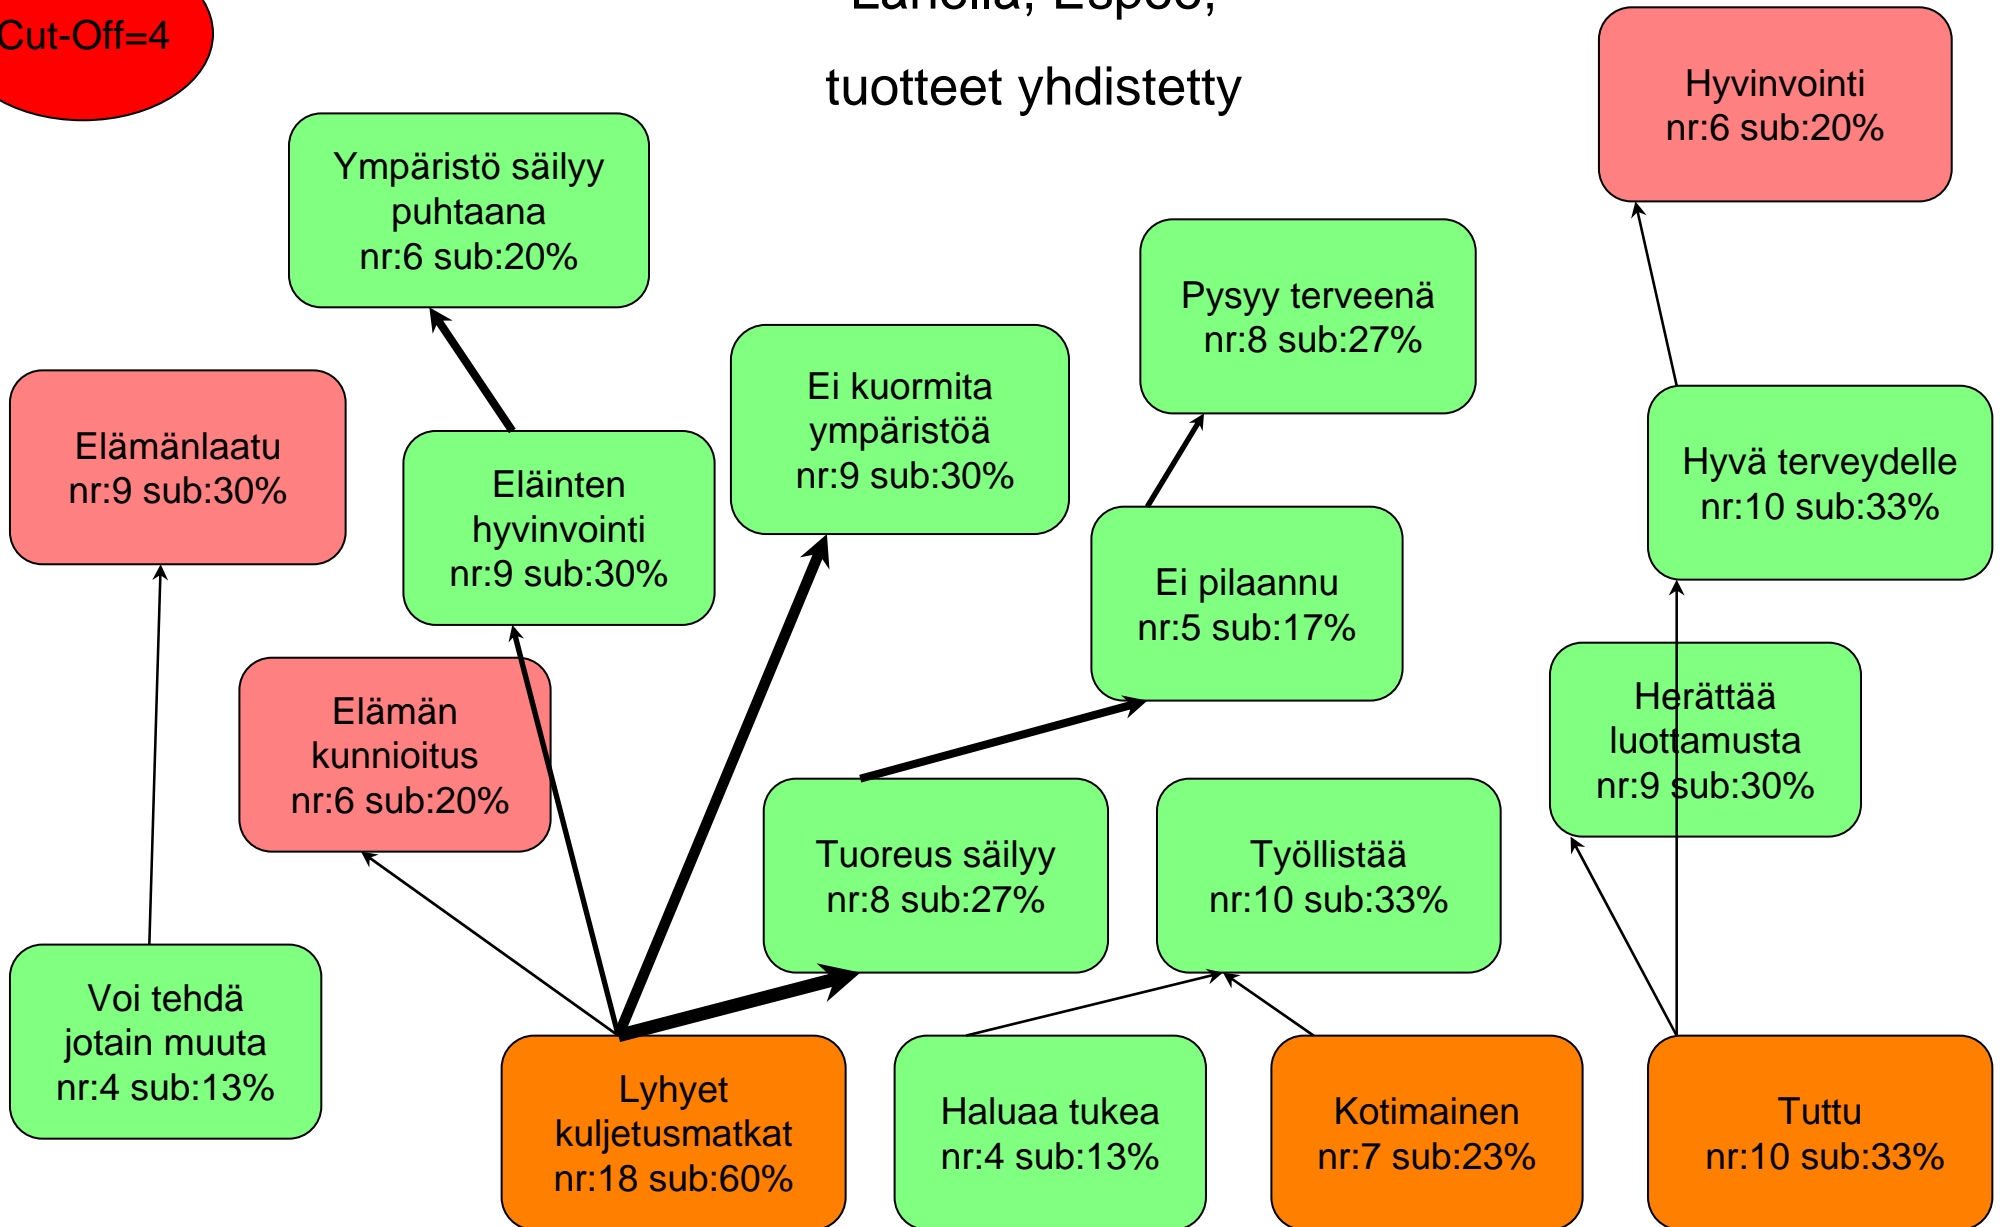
Cut-Off=4

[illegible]

tuotteet yhdistetty

Hyvinvointi
nr:6 sub:20%

Ympäristö säilyy puhtaana
nr:6 sub:20%

Pysyy terveenä
nr:8 sub:27%

Elämänlaatu
nr:9 sub:30%

Eläinten hyvinvointi
nr:9 sub:30%

Ei kuormita ympäristöä
nr:9 sub:30%

Hyvä terveydelle
nr:10 sub:33%

Ei pilaannu
nr:5 sub:17%

Elämän kunnioitus
nr:6 sub:20%

Herättää luottamusta
nr:9 sub:30%

Tuoreus säilyy
nr:8 sub:27%

Työllistää
nr:10 sub:33%

Voi tehdä jotain muuta
nr:4 sub:13%

Lyhyet kuljetusmatkat
nr:18 sub:60%

Haluaa tukea
nr:4 sub:13%

Kotimainen
nr:7 sub:23%

Tuttu
nr:10 sub:33%